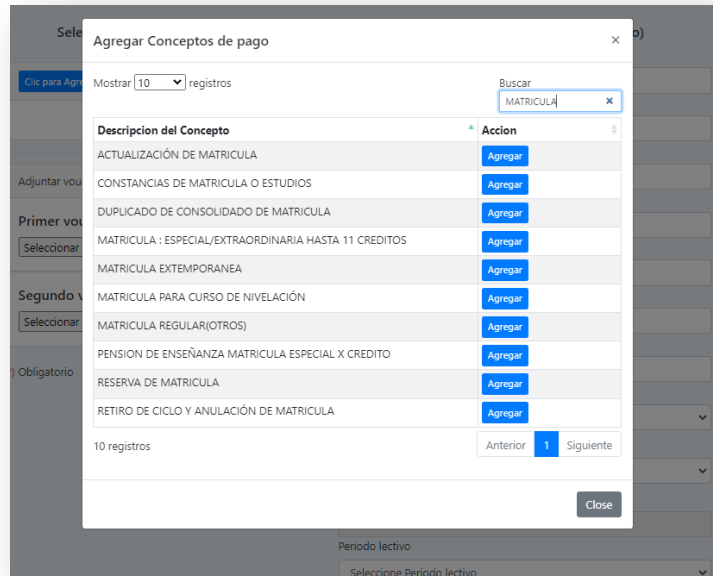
Sele

Clic para Agre

Adjuntar vou

Primer vou

Seleccionar

Segundo v

Seleccionar

) Obligatorio

o)

Periodo lectivo

Seleccione Periodo lectivo

Agregar Conceptos de pago

×

Mostrar 10 registros

Buscar

MATRICULA

| Descripcion del Concepto | Accion |
|---|---|
| ACTUALIZACIÓN DE MATRICULA | Agregar |
| CONSTANCIAS DE MATRICULA O ESTUDIOS | Agregar |
| DUPLICADO DE CONSOLIDADO DE MATRICULA | Agregar |
| MATRICULA : ESPECIAL/EXTRAORDINARIA HASTA 11 CREDITOS | Agregar |
| MATRICULA EXTEMPORANEA | Agregar |
| MATRICULA PARA CURSO DE NIVELACIÓN | Agregar |
| MATRICULA REGULAR(OTROS) | Agregar |
| PENSION DE ENSEÑANZA MATRICULA ESPECIAL X CREDITO | Agregar |
| RESERVA DE MATRICULA | Agregar |
| RETIRO DE CICLO Y ANULACIÓN DE MATRICULA | Agregar |

10 registros

Anterior 1 Siguiente

Close